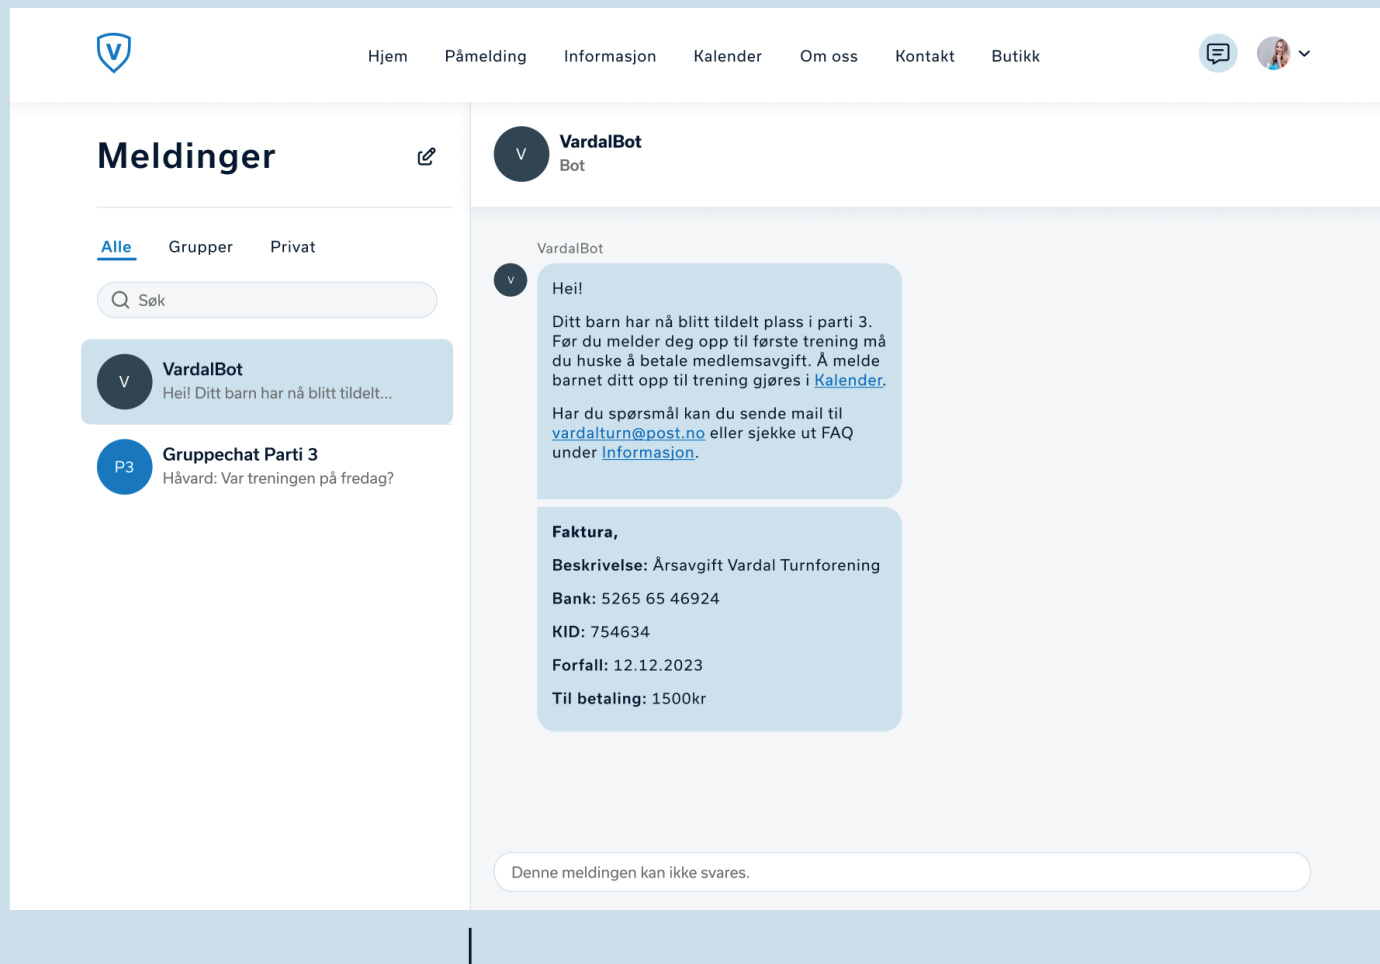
V

Hjem Påmelding Informasjon Kalender Om oss Kontakt Butikk

Meldinger

Alle Grupper Privat

Søk

V
VardalBot
Hei! Ditt barn har nå blitt tildelt...

P3
Gruppechat Parti 3
Håvard: Var treningen på fredag?

V
VardalBot
Bot

VardalBot

V

Hei!

Ditt barn har nå blitt tildelt plass i parti 3. Før du melder deg opp til første trening må du huske å betale medlemsavgift. Å melde barnet ditt opp til trening gjøres i Kalender.

Har du spørsmål kan du sende mail til vardalturn@post.no eller sjekke ut FAQ under Informasjon.

**Faktura,**

**Beskrivelse:** Årsavgift Vardal Turnforening

**Bank:** 5265 65 46924

**KID:** 754634

**Forfall:** 12.12.2023

**Til betaling:** 1500kr

Denne meldingen kan ikke svares.